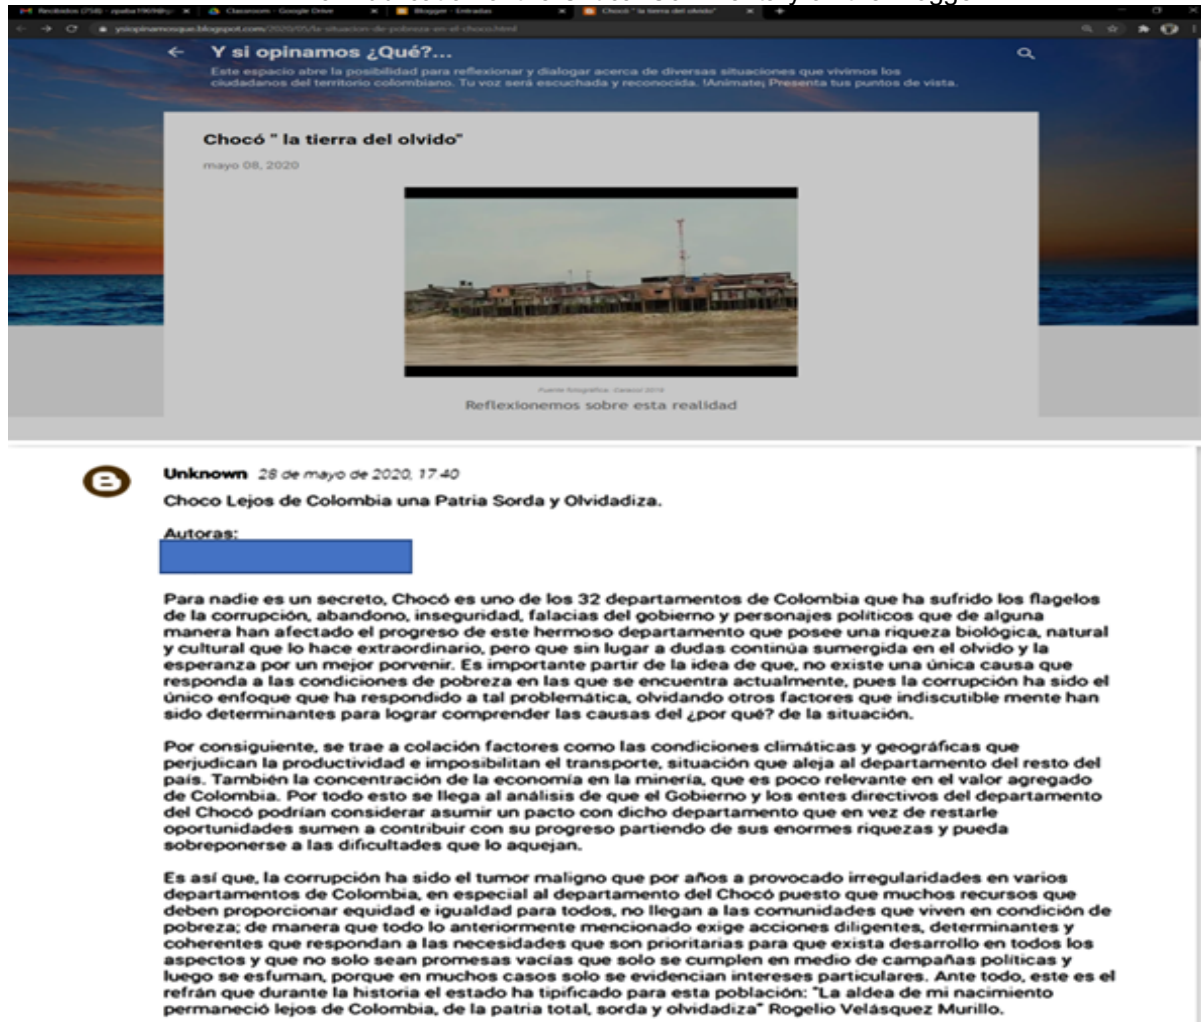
Recibidos (758) - ojaba1909@g... | Classroom - Google Drive | Blogger - Entradas | Chocó " la tierra del olvido"

yosiopinamosque.blogspot.com/2020/05/la-situacion-de-pobreza-en-el-choco.html

Y si opinamos ¿Qué?...

Este espacio abre la posibilidad para reflexionar y dialogar acerca de diversas situaciones que vivimos los ciudadanos del territorio colombiano. Tu voz será escuchada y reconocida. !Animate¡ Presenta tus puntos de vista.

Chocó " la tierra del olvido"

mayo 08, 2020

Fuente fotográfica: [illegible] 2019

Reflexionemos sobre esta realidad

Unknown 28 de mayo de 2020, 17:40

Choco Lejos de Colombia una Patria Sorda y Olvidadiza.

Autoras:

Para nadie es un secreto, Chocó es uno de los 32 departamentos de Colombia que ha sufrido los flagelos de la corrupción, abandono, inseguridad, falacias del gobierno y personajes políticos que de alguna manera han afectado el progreso de este hermoso departamento que posee una riqueza biológica, natural y cultural que lo hace extraordinario, pero que sin lugar a dudas continúa sumergida en el olvido y la esperanza por un mejor porvenir. Es importante partir de la idea de que, no existe una única causa que responda a las condiciones de pobreza en las que se encuentra actualmente, pues la corrupción ha sido el único enfoque que ha respondido a tal problemática, olvidando otros factores que indiscutible mente han sido determinantes para lograr comprender las causas del ¿por qué? de la situación.

Por consiguiente, se trae a colación factores como las condiciones climáticas y geográficas que perjudican la productividad e imposibilitan el transporte, situación que aleja al departamento del resto del país. También la concentración de la economía en la minería, que es poco relevante en el valor agregado de Colombia. Por todo esto se llega al análisis de que el Gobierno y los entes directivos del departamento del Chocó podrían considerar asumir un pacto con dicho departamento que en vez de restarle oportunidades sumen a contribuir con su progreso partiendo de sus enormes riquezas y pueda sobreponerse a las dificultades que lo aquejan.

Es así que, la corrupción ha sido el tumor maligno que por años a provocado irregularidades en varios departamentos de Colombia, en especial al departamento del Chocó puesto que muchos recursos que deben proporcionar equidad e igualdad para todos, no llegan a las comunidades que viven en condición de pobreza; de manera que todo lo anteriormente mencionado exige acciones diligentes, determinantes y coherentes que respondan a las necesidades que son prioritarias para que exista desarrollo en todos los aspectos y que no solo sean promesas vacías que solo se cumplen en medio de campañas políticas y luego se esfuman, porque en muchos casos solo se evidencian intereses particulares. Ante todo, este es el refrán que durante la historia el estado ha tipificado para esta población: "La aldea de mi nacimiento permaneció lejos de Colombia, de la patria total, sorda y olvidadiza" Rogelio Velásquez Murillo.